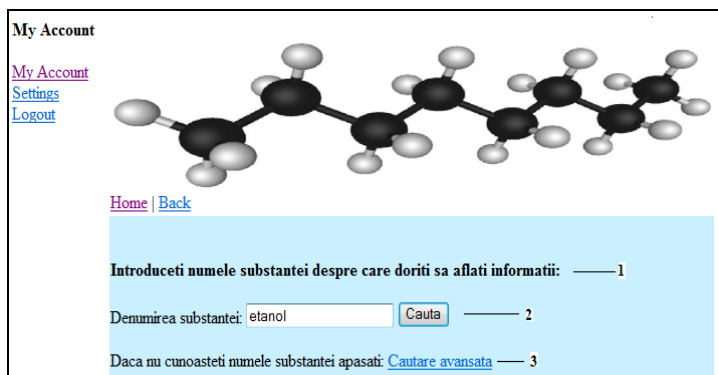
My Account

My Account
Settings
Logout

Home | Back

Introduceti numele substantei despre care doriti sa aflati informatii: 1

Denumirea substantei: etanol Cauta 2

Daca nu cunoasteti numele substantei apasati: Cautare avansata 3